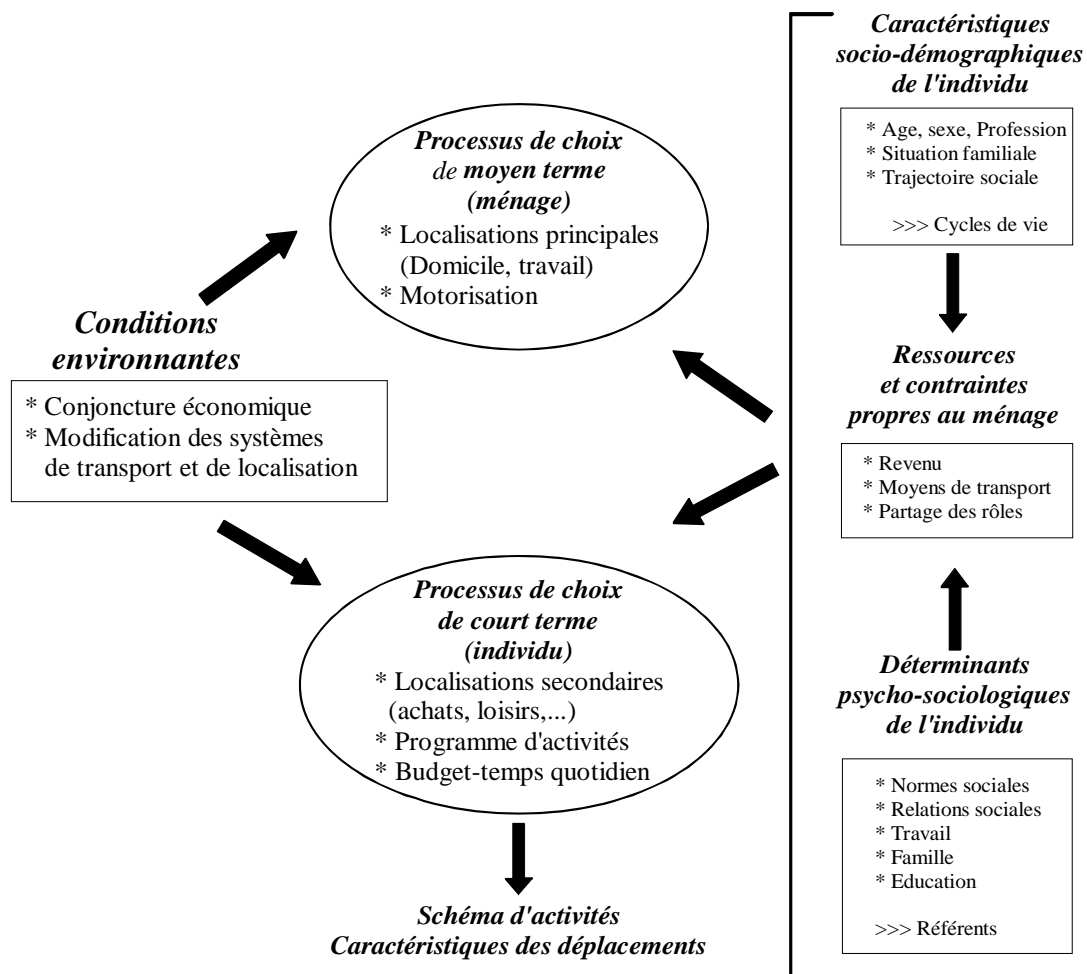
Caractéristiques socio-démographiques de l'individu

* Age, sexe, Profession
* Situation familiale
* Trajectoire sociale

>>> Cycles de vie

Processus de choix de moyen terme (ménage)

* Localisations principales (Domicile, travail)
* Motorisation

Conditions environnantes

* Conjoncture économique
* Modification des systèmes de transport et de localisation

Ressources et contraintes propres au ménage

* Revenu
* Moyens de transport
* Partage des rôles

Processus de choix de court terme (individu)

* Localisations secondaires (achats, loisirs,...)
* Programme d'activités
* Budget-temps quotidien

Déterminants psycho-sociologiques de l'individu

* Normes sociales
* Relations sociales
* Travail
* Famille
* Education

>>> Référents

Schéma d'activités
Caractéristiques des déplacements